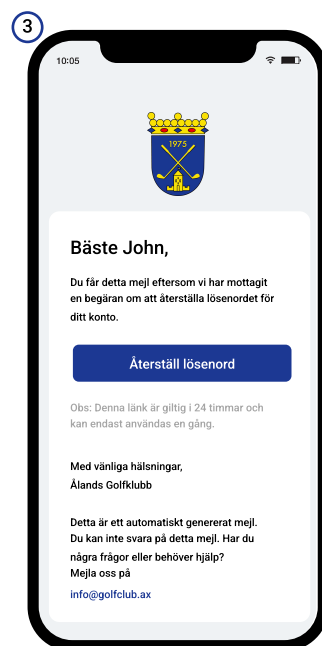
3

10:05

1975

Bäste John,

Du får detta mejl eftersom vi har mottagit en begäran om att återställa lösenordet för ditt konto.

Återställ lösenord

Obs: Denna länk är giltig i 24 timmar och kan endast användas en gång.

Med vänliga hälsningar,
Ålands Golfklubb

Detta är ett automatiskt genererat mejl. Du kan inte svara på detta mejl. Har du några frågor eller behöver hjälp? Mejla oss på

info@golfclub.ax